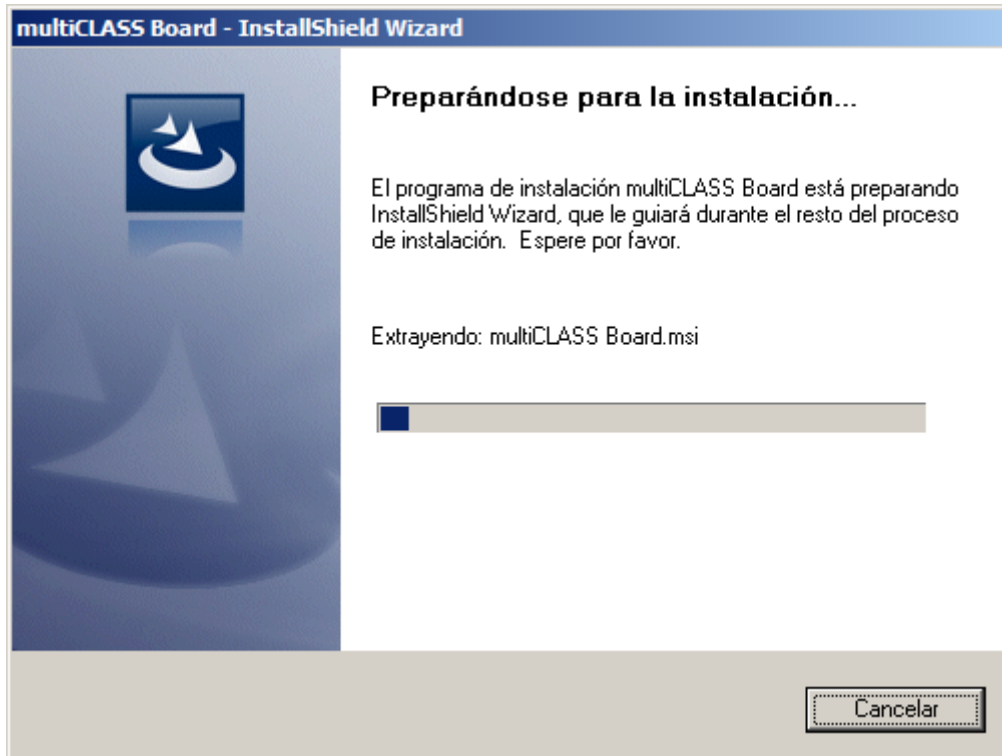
multiCLASS Board - InstallShield Wizard

Preparándose para la instalación...

El programa de instalación multiCLASS Board está preparando InstallShield Wizard, que le guiará durante el resto del proceso de instalación. Espere por favor.

Extrayendo: multiCLASS Board.msi

Cancelar